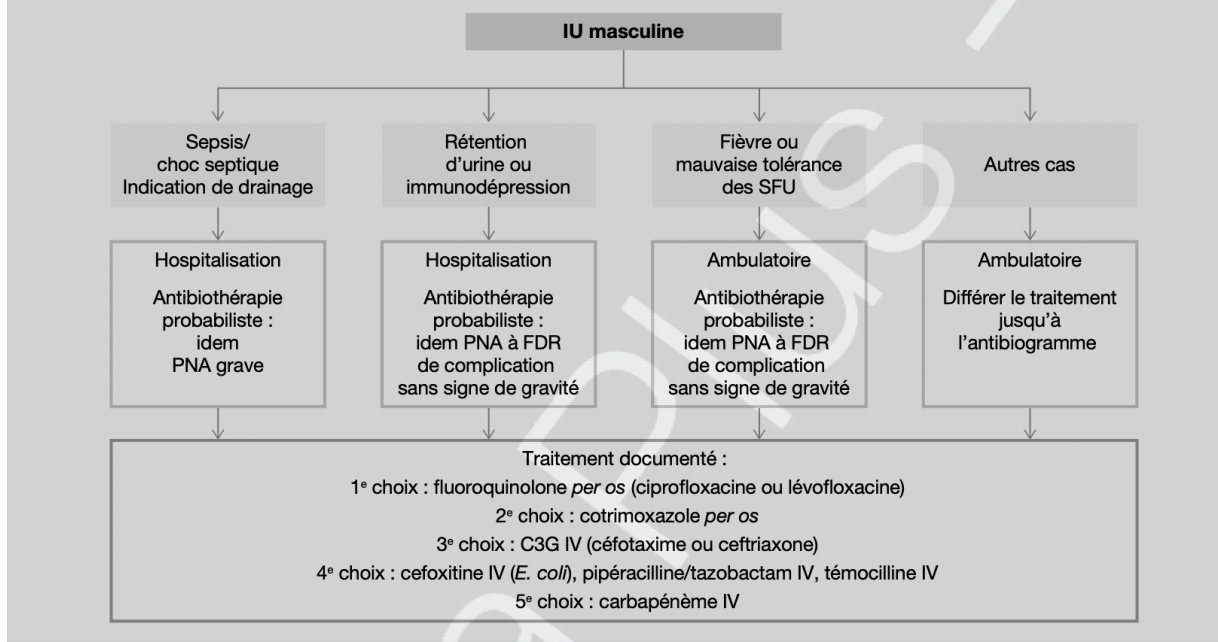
IU masculine

Sepsis/ choc septique Indication de drainage

Rétention d'urine ou immunodépression

Fièvre ou mauvaise tolérance des SFU

Autres cas

Hospitalisation

Antibiothérapie probabiliste : idem PNA grave

Hospitalisation

Antibiothérapie probabiliste : idem PNA à FDR de complication sans signe de gravité

Ambulatoire

Antibiothérapie probabiliste : idem PNA à FDR de complication sans signe de gravité

Ambulatoire

Différer le traitement jusqu'à l'antibiogramme

Traitement documenté :
1$^{e}$ choix : fluoroquinolone per os (ciprofloxacine ou lévofloxacine)
2$^{e}$ choix : cotrimoxazole per os
3$^{e}$ choix : C3G IV (céfotaxime ou ceftriaxone)
4$^{e}$ choix : cefoxitine IV (E. coli), pipéracilline/tazobactam IV, témocilline IV
5$^{e}$ choix : carbapénème IV